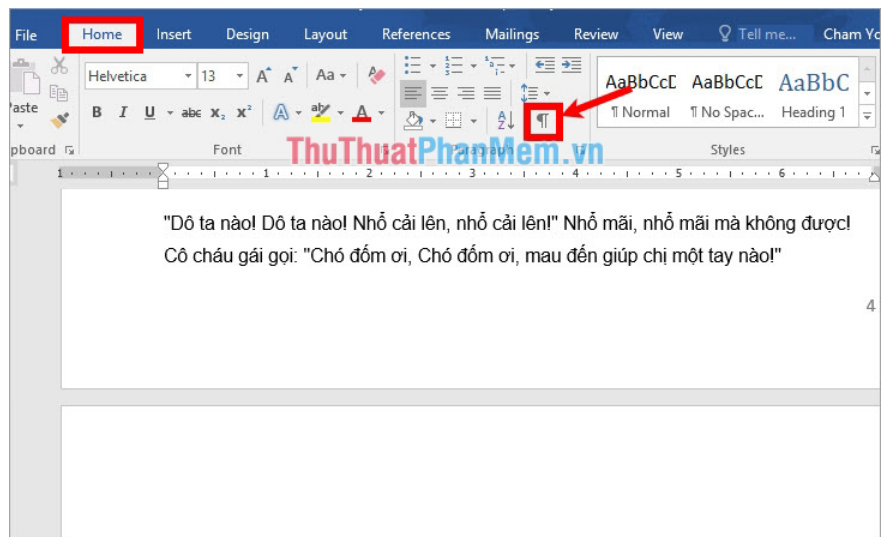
File Home Insert Design Layout References Mailings Review View Tell me... Cham Yo

aste
pboard
Helvetica 13
A A Aa
B I U abc $x_2$ $x^2$
A A
Font
¶
Paragraph
AaBbCcD AaBbCcD AaBbC
¶ Normal ¶ No Spac... Heading 1
Styles

ThuThuatPhanMem.vn

1 2 3 4 5 6

"Dô ta nào! Dô ta nào! Nhổ cải lên, nhổ cải lên!" Nhổ mãi, nhổ mãi mà không được! Cô cháu gái gọi: "Chó đốm ơi, Chó đốm ơi, mau đến giúp chị một tay nào!"

4